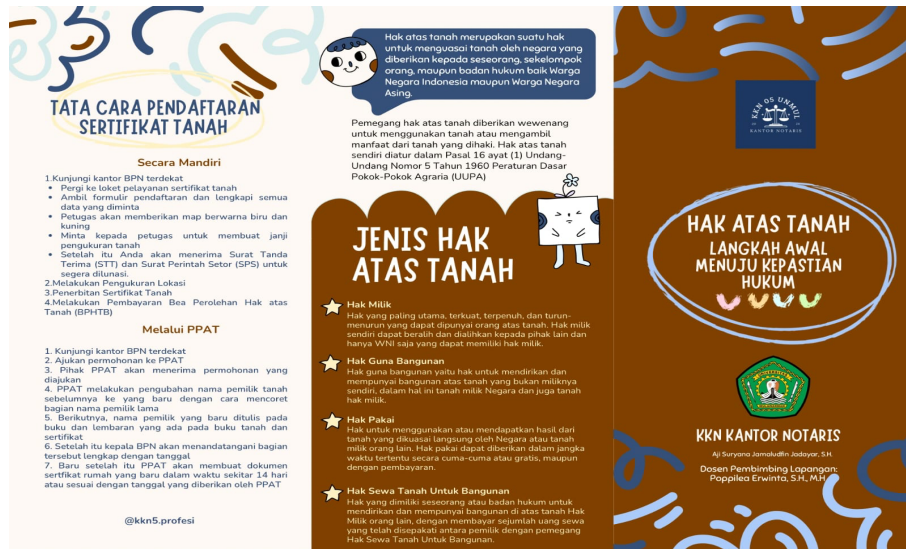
TATA CARA PENDAFTARAN SERTIFIKAT TANAH

Secara Mandiri

1.Kunjungi kantor BPN terdekat
• Pergi ke loket pelayanan sertifikat tanah
• Ambil formulir pendaftaran dan lengkapi semua data yang diminta
• Petugas akan memberikan map berwarna biru dan kuning
• Minta kepada petugas untuk membuat janji pengukuran tanah
• Setelah itu Anda akan menerima Surat Tanda Terima (STT) dan Surat Perintah Setor (SPS) untuk segera dilunasi.
2.Melakukan Pengukuran Lokasi
3.Penerbitan Sertifikat Tanah
4.Melakukan Pembayaran Bea Perolehan Hak atas Tanah (BPHTB)

Melalui PPAT

1. Kunjungi kantor BPN terdekat
2. Ajukan permohonan ke PPAT
3. Pihak PPAT akan menerima permohonan yang diajukan
4. PPAT melakukan pengubahan nama pemilik tanah sebelumnya ke yang baru dengan cara mencoret bagian nama pemilik lama
5. Berikutnya, nama pemilik yang baru ditulis pada buku dan lembaran yang ada pada buku tanah dan sertifikat
6. Setelah itu kepala BPN akan menandatangani bagian tersebut lengkap dengan tanggal
7. Baru setelah itu PPAT akan membuat dokumen sertifikat rumah yang baru dalam waktu sekitar 14 hari atau sesuai dengan tanggal yang diberikan oleh PPAT

@kkn5.profesi

Hak atas tanah merupakan suatu hak untuk menguasai tanah oleh negara yang diberikan kepada seseorang, sekelompok orang, maupun badan hukum baik Warga Negara Indonesia maupun Warga Negara Asing.

Pemegang hak atas tanah diberikan wewenang untuk menggunakan tanah atau mengambil manfaat dari tanah yang dihaki. Hak atas tanah sendiri diatur dalam Pasal 16 ayat (1) Undang-Undang Nomor 5 Tahun 1960 Peraturan Dasar Pokok-Pokok Agraria (UUPA)

JENIS HAK ATAS TANAH

Hak Milik
Hak yang paling utama, terkuat, terpenuh, dan turun-menurun yang dapat dipunyai orang atas tanah. Hak milik sendiri dapat beralih dan dialihkan kepada pihak lain dan hanya WNI saja yang dapat memiliki hak milik.

Hak Guna Bangunan
Hak guna bangunan yaitu hak untuk mendirikan dan mempunyai bangunan atas tanah yang bukan miliknya sendiri, dalam hal ini tanah milik Negara dan juga tanah hak milik.

Hak Pakai
Hak untuk menggunakan atau mendapatkan hasil dari tanah yang dikuasai langsung oleh Negara atau tanah milik orang lain. Hak pakai dapat diberikan dalam jangka waktu tertentu secara cuma-cuma atau gratis, maupun dengan pembayaran.

Hak Sewa Tanah Untuk Bangunan
Hak yang dimiliki seseorang atau badan hukum untuk mendirikan dan mempunyai bangunan di atas tanah Hak Milik orang lain, dengan membayar sejumlah uang sewa yang telah disepakati antara pemilik dengan pemegang Hak Sewa Tanah Untuk Bangunan.

KKN 05 UNMUL
KANTOR NOTARIS

HAK ATAS TANAH
LANGKAH AWAL MENUJU KEPASTIAN HUKUM

KKN KANTOR NOTARIS

Aji Suryana Jamaludin Jadayar, S.H.

Dosen Pembimbing Lapangan:
Poppilea Erwinta, S.H., M.H